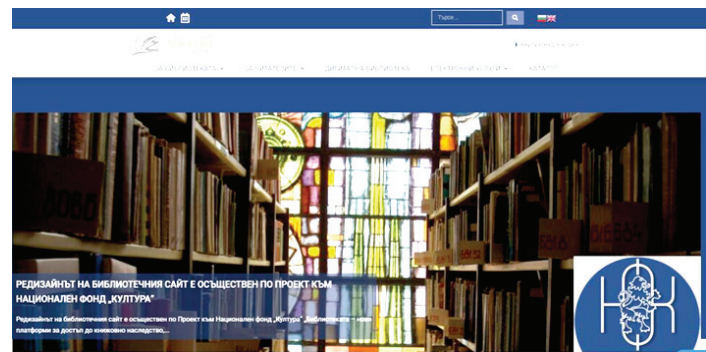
Търси...

РЕДИЗАЙНЪТ НА БИБЛИОТЕЧНИЯ САЙТ Е ОСЪЩЕСТВЕН ПО ПРОЕКТ КЪМ НАЦИОНАЛЕН ФОНД „КУЛТУРА"

Редизайнът на библиотечния сайт е осъществен по Проект към Национален фонд „Култура" „Библиотеката – нови платформи за достъп до книжовно наследство,...

НФК